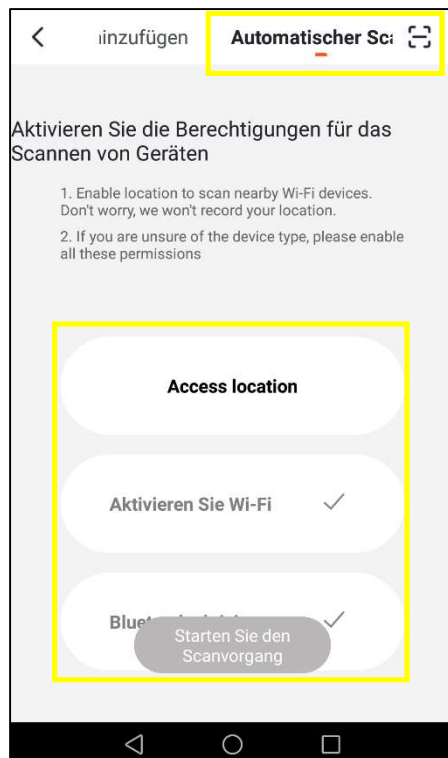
ıinzufügen Automatischer Sca

Aktivieren Sie die Berechtigungen für das Scannen von Geräten

1. Enable location to scan nearby Wi-Fi devices. Don't worry, we won't record your location.

2. If you are unsure of the device type, please enable all these permissions

Access location

Aktivieren Sie Wi-Fi

Blue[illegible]

Starten Sie den Scanvorgang